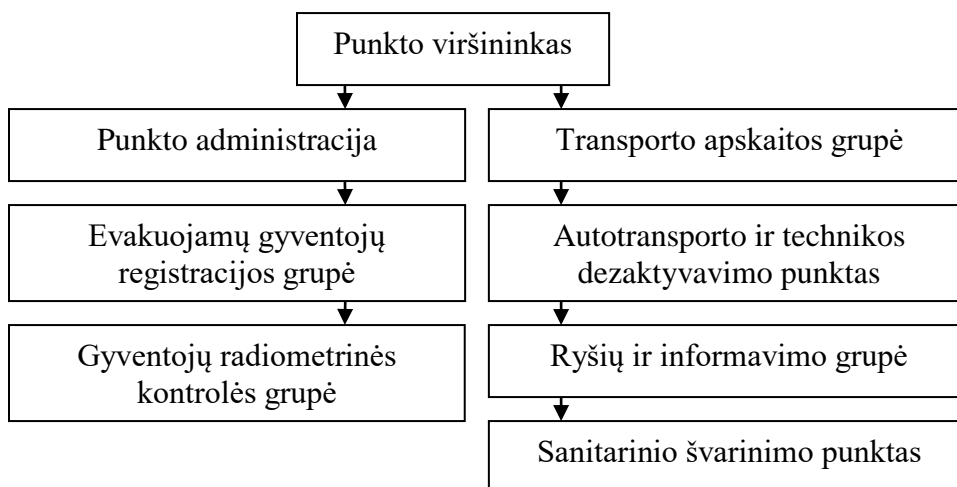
Punkto viršininkas

Punkto administracija

Evakuojamų gyventojų registracijos grupė

Gyventojų radiometrinės kontrolės grupė

Transporto apskaitos grupė

Autotransporto ir technikos dezaktyvavimo punktas

Ryšių ir informavimo grupė

Sanitarinio švarinimo punktas